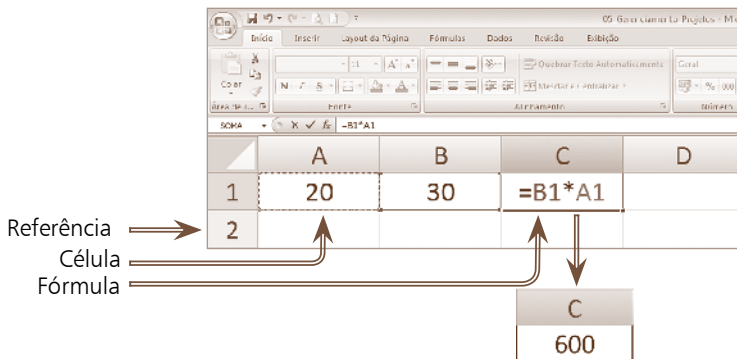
05 Gerenciamento Projetos - M

Início Inserir Layout da Página Fórmulas Dados Revisão Exibição

Colar

Quebrar Texto Automaticamente

Mesclar e Centralizar

Geral

Área de Tr... Fonte Alinhamento Número

SOMA $\times$ $\checkmark$ $f_x$ =B1*A1

| | A | B | C | D |
|---|---|---|---|---|
| 1 | 20 | 30 | =B1*A1 | |
| 2 | | | | |

Referência

Célula

Fórmula

| C |
|---|
| 600 |